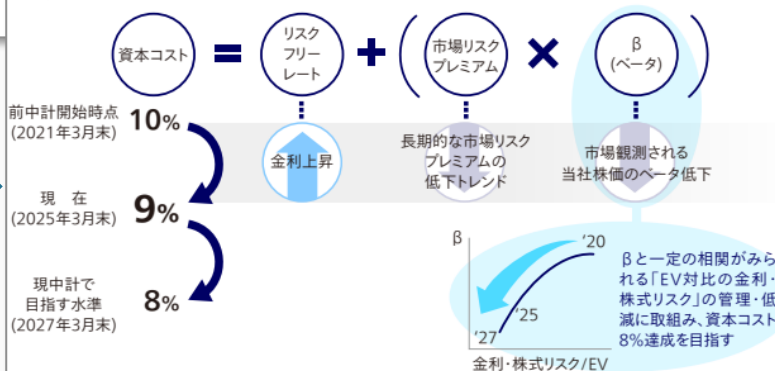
資本コスト = リスクフリーレート + ( 市場リスクプレミアム × β(ベータ) )

前中計開始時点
(2021年3月末) 10%

現　在
(2025年3月末) 9%

現中計で
目指す水準
(2027年3月末) 8%

金利上昇

長期的な市場リスクプレミアムの低下トレンド

市場観測される当社株価のベータ低下

β
'20
'25
'27
金利・株式リスク/EV

βと一定の相関がみられる「EV対比の金利・株式リスク」の管理・低減に取組み、資本コスト8%達成を目指す